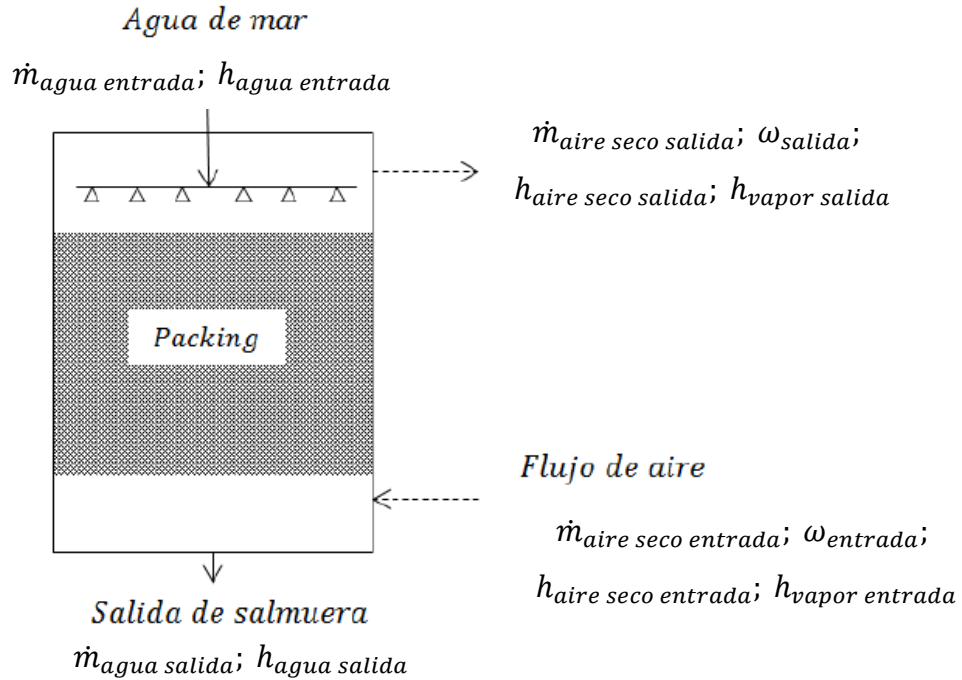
Agua de mar

$\dot{m}_{agua\ entrada}$; $h_{agua\ entrada}$

$\dot{m}_{aire\ seco\ salida}$; $\omega_{salida}$;

$h_{aire\ seco\ salida}$; $h_{vapor\ salida}$

Packing

Flujo de aire

$\dot{m}_{aire\ seco\ entrada}$; $\omega_{entrada}$;

$h_{aire\ seco\ entrada}$; $h_{vapor\ entrada}$

Salida de salmuera

$\dot{m}_{agua\ salida}$; $h_{agua\ salida}$